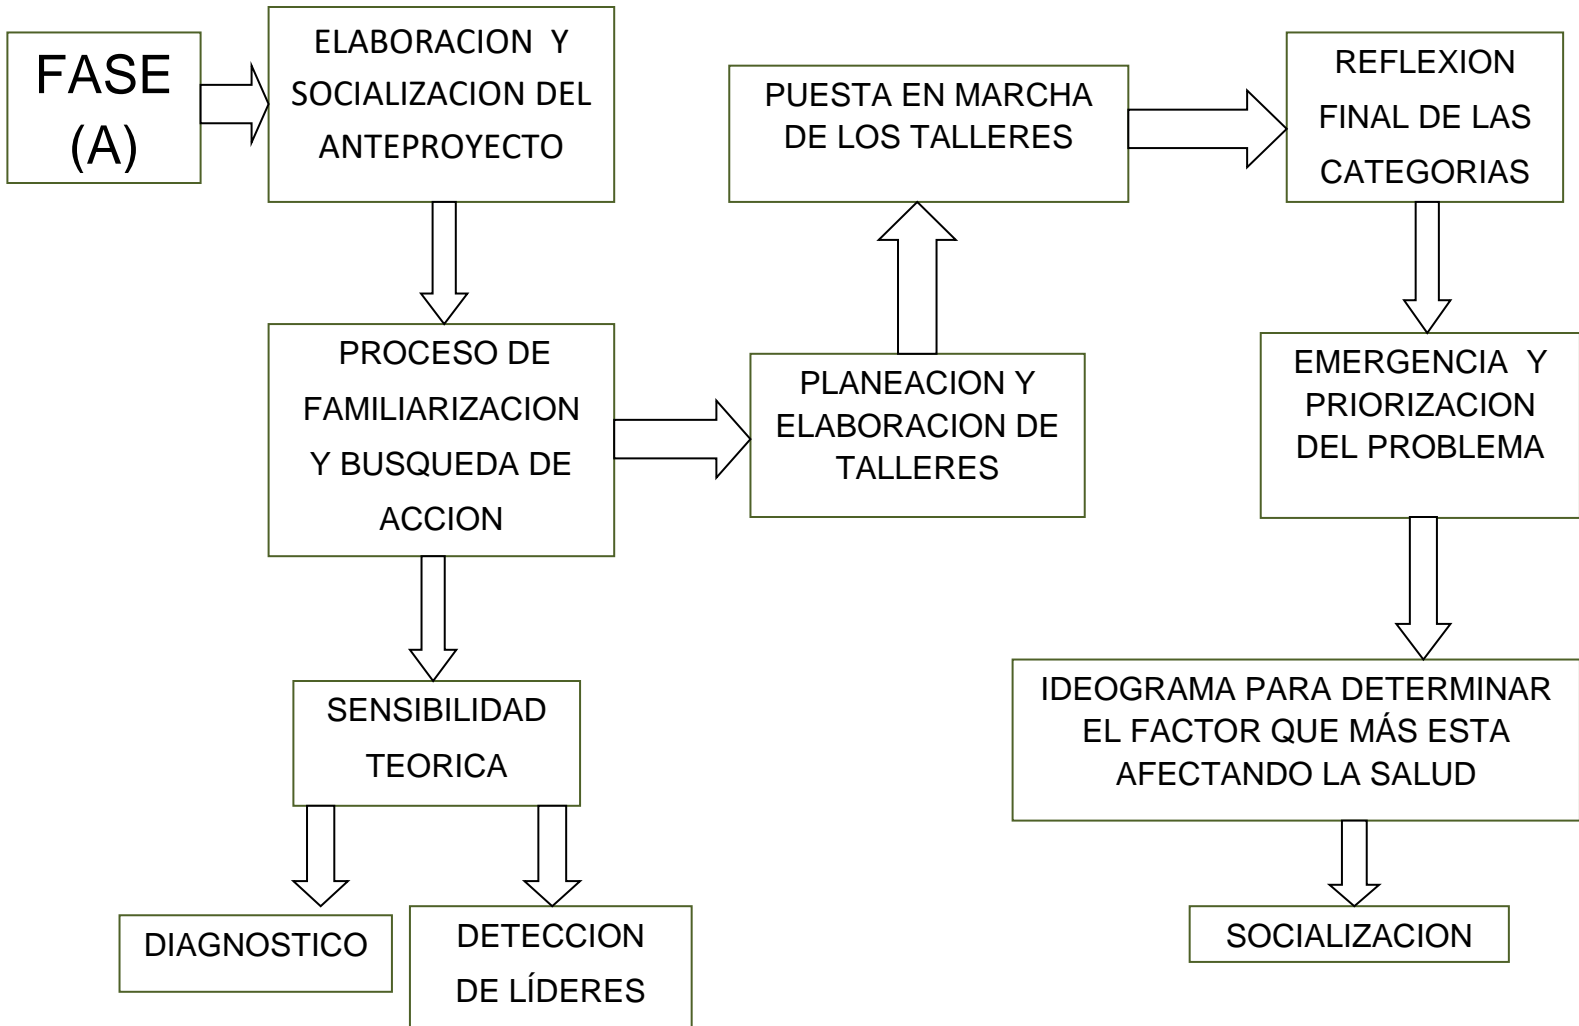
FASE (A)

ELABORACION Y SOCIALIZACION DEL ANTEPROYECTO

PROCESO DE FAMILIARIZACION Y BUSQUEDA DE ACCION

SENSIBILIDAD TEORICA

DIAGNOSTICO

DETECCION DE LÍDERES

PLANEACION Y ELABORACION DE TALLERES

PUESTA EN MARCHA DE LOS TALLERES

REFLEXION FINAL DE LAS CATEGORIAS

EMERGENCIA Y PRIORIZACION DEL PROBLEMA

IDEOGRAMA PARA DETERMINAR EL FACTOR QUE MÁS ESTA AFECTANDO LA SALUD

SOCIALIZACION